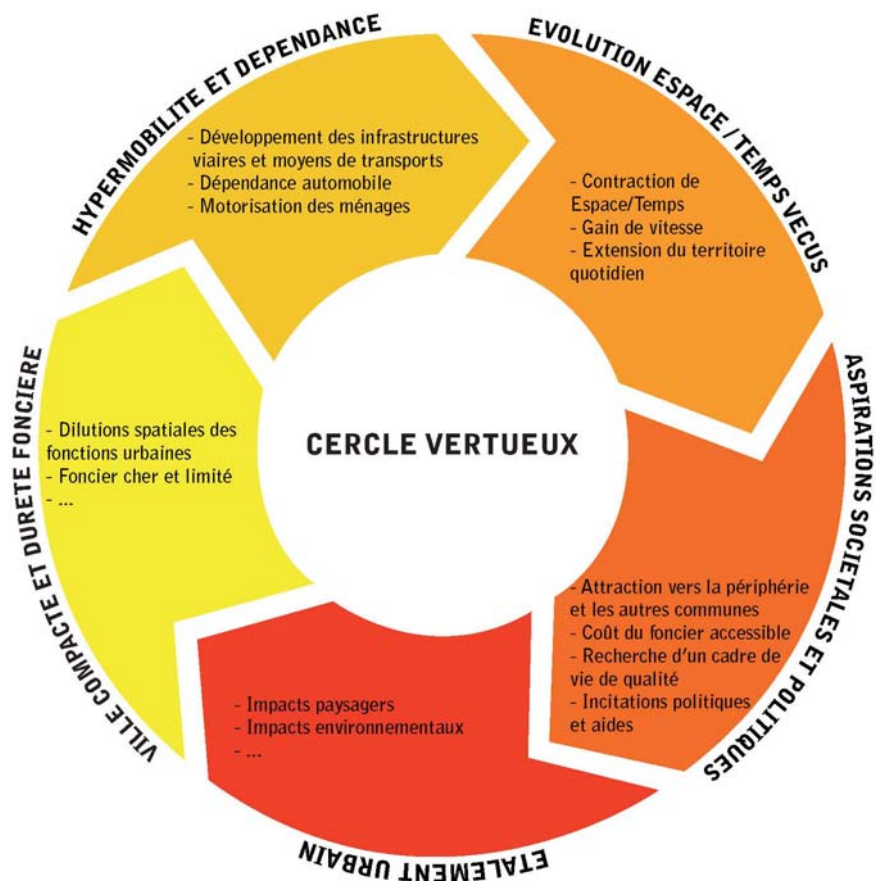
HYPERMOBILITE ET DEPENDANCE

- Développement des infrastructures viaires et moyens de transports
- Dépendance automobile
- Motorisation des ménages

EVOLUTION ESPACE / TEMPS VECUS

- Contraction de Espace/Temps
- Gain de vitesse
- Extension du territoire quotidien

ASPIRATIONS SOCIETALES ET POLITIQUES

- Attraction vers la périphérie et les autres communes
- Coût du foncier accessible
- Recherche d'un cadre de vie de qualité
- Incitations politiques et aides

ETALEMENT URBAIN

- Impacts paysagers
- Impacts environnementaux
- ...

VILLE COMPACTE ET DURETE FONCIERE

- Dilutions spatiales des fonctions urbaines
- Foncier cher et limité
- ...

CERCLE VERTUEUX